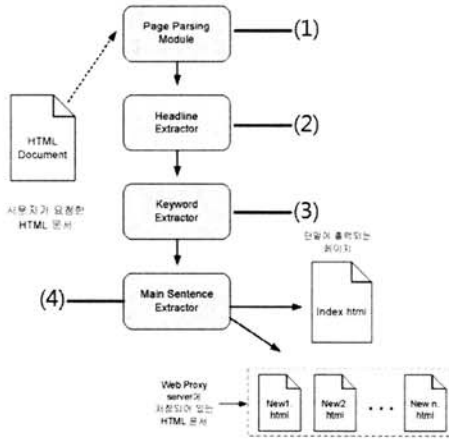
Page Parsing Module

(1)

HTML Document

Headline Extractor

(2)

사용자가 요청한 HTML 문서

Keyword Extractor

(3)

단말에 출력되는 페이지

(4)

Main Sentence Extractor

Index html

Web Proxy server에 저장되어 있는 HTML 문서

New1 html

New2 html

. . .

New n. html